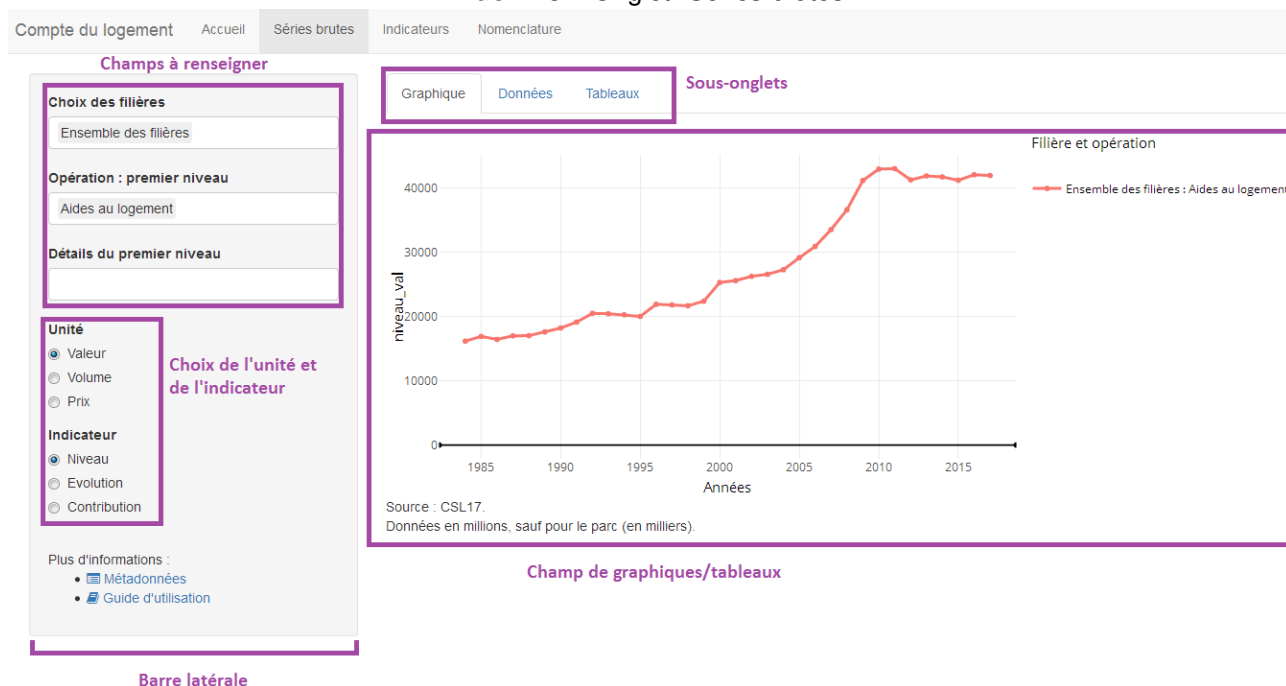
Compte du logement Accueil Séries brutes Indicateurs Nomenclature

Champs à renseigner

Choix des filières

Ensemble des filières

Opération : premier niveau

Aides au logement

Détails du premier niveau

Unité

Valeur

Volume

Prix

Indicateur

Niveau

Evolution

Contribution

Choix de l'unité et de l'indicateur

Plus d'informations :

• Métadonnées

• Guide d'utilisation

Barre latérale

Graphique Données Tableaux

Sous-onglets

Fillière et opération

Ensemble des filières : Aides au logement

40000

30000

20000

10000

0

niveau_val

1985 1990 1995 2000 2005 2010 2015

Années

Source : CSL17.

Données en millions, sauf pour le parc (en milliers).

Champ de graphiques/tableaux